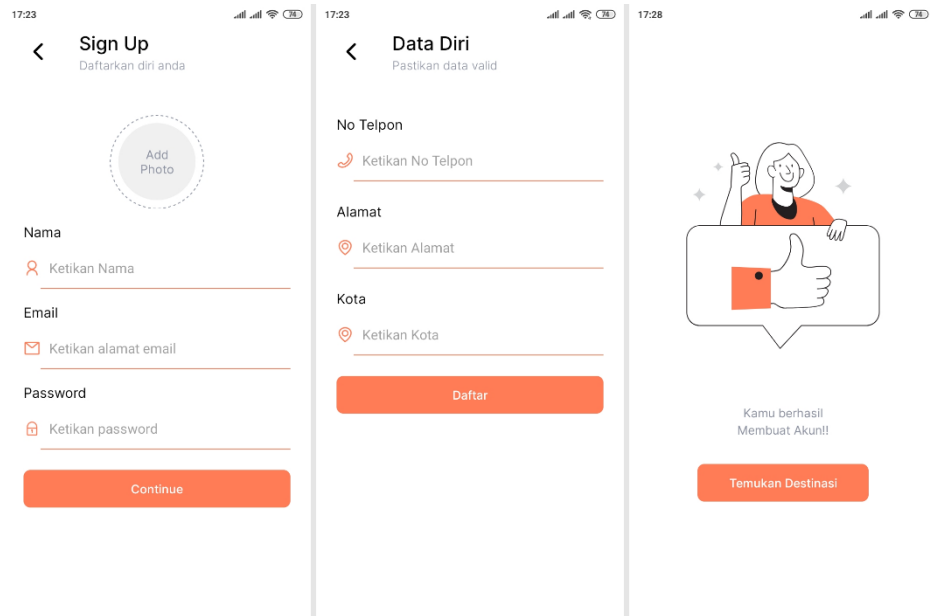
17:23

74

Sign Up

Daftarkan diri anda

Add Photo

Nama

Ketikan Nama

Email

Ketikan alamat email

Password

Ketikan password

Continue

17:23

74

Data Diri

Pastikan data valid

No Telpon

Ketikan No Telpon

Alamat

Ketikan Alamat

Kota

Ketikan Kota

Daftar

17:28

74

Kamu berhasil Membuat Akun!!

Temukan Destinasi